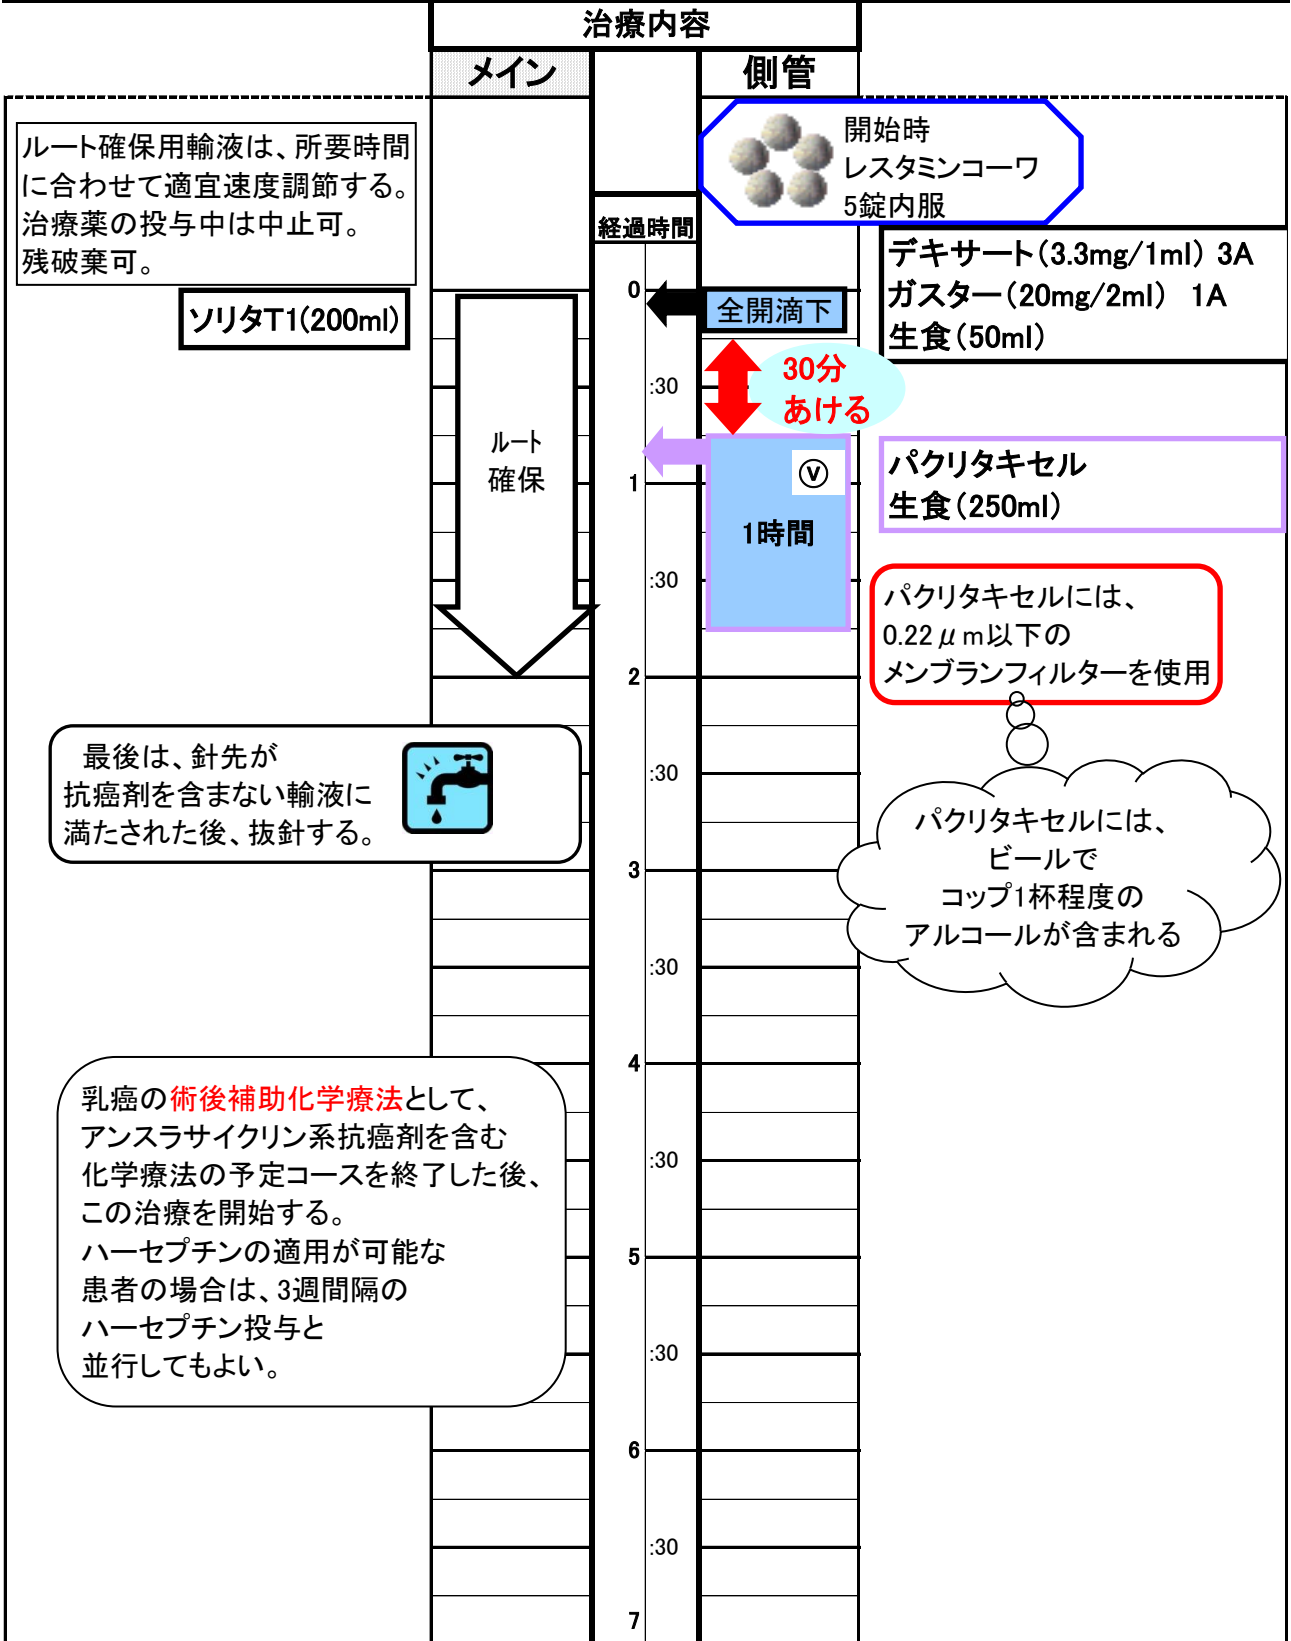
治療内容

メイン

側管

ルート確保用輸液は、所要時間に合わせて適宜速度調節する。治療薬の投与中は中止可。残破棄可。

ソリタT1(200ml)

開始時
レスタミンコーワ
5錠内服

経過時間

デキサート(3.3mg/1ml) 3A
ガスター(20mg/2ml) 1A
生食(50ml)

0

全開滴下

:30

30分
あける

ルート
確保

1

ⓥ

1時間

パクリタキセル
生食(250ml)

:30

パクリタキセルには、
0.22$\mu$m以下の
メンブランフィルターを使用

2

最後は、針先が
抗癌剤を含まない輸液に
満たされた後、抜針する。

:30

パクリタキセルには、
ビールで
コップ1杯程度の
アルコールが含まれる

3

:30

4

乳癌の術後補助化学療法として、アンスラサイクリン系抗癌剤を含む化学療法の予定コースを終了した後、この治療を開始する。
ハーセプチンの適用が可能な患者の場合は、3週間隔のハーセプチン投与と並行してもよい。

:30

5

:30

6

:30

7